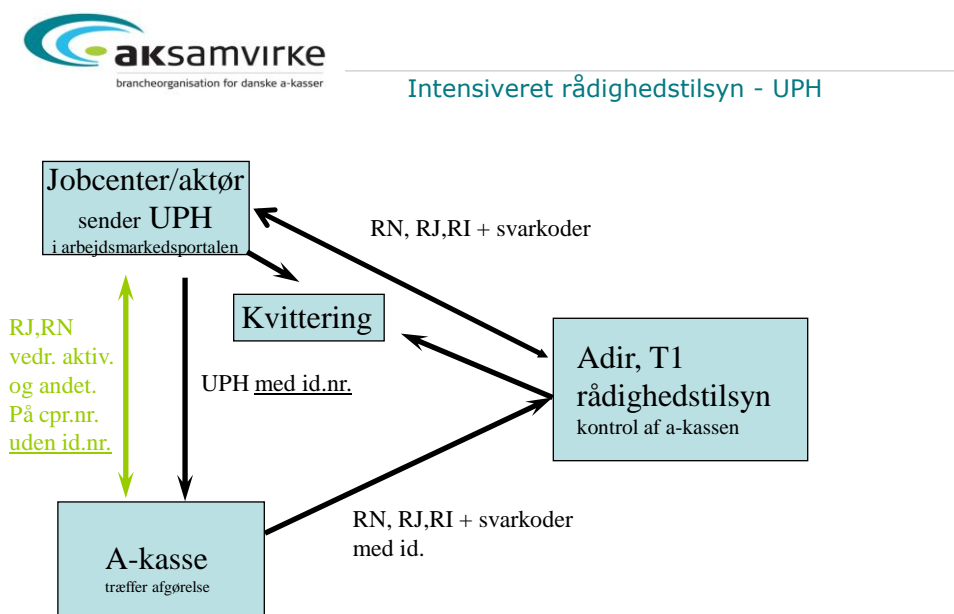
aksamvirke
brancheorganisation for danske a-kasser

Intensiveret rådighedstilsyn - UPH

Jobcenter/aktør
sender UPH
i arbejdsmarkedsportalen

RN, RJ,RI + svarkoder

Kvittering

RJ,RN
vedr. aktiv.
og andet.
På cpr.nr.
uden id.nr.

UPH med id.nr.

Adir, T1
rådighedstilsyn
kontrol af a-kassen

RN, RJ,RI + svarkoder
med id.

A-kasse
træffer afgørelse